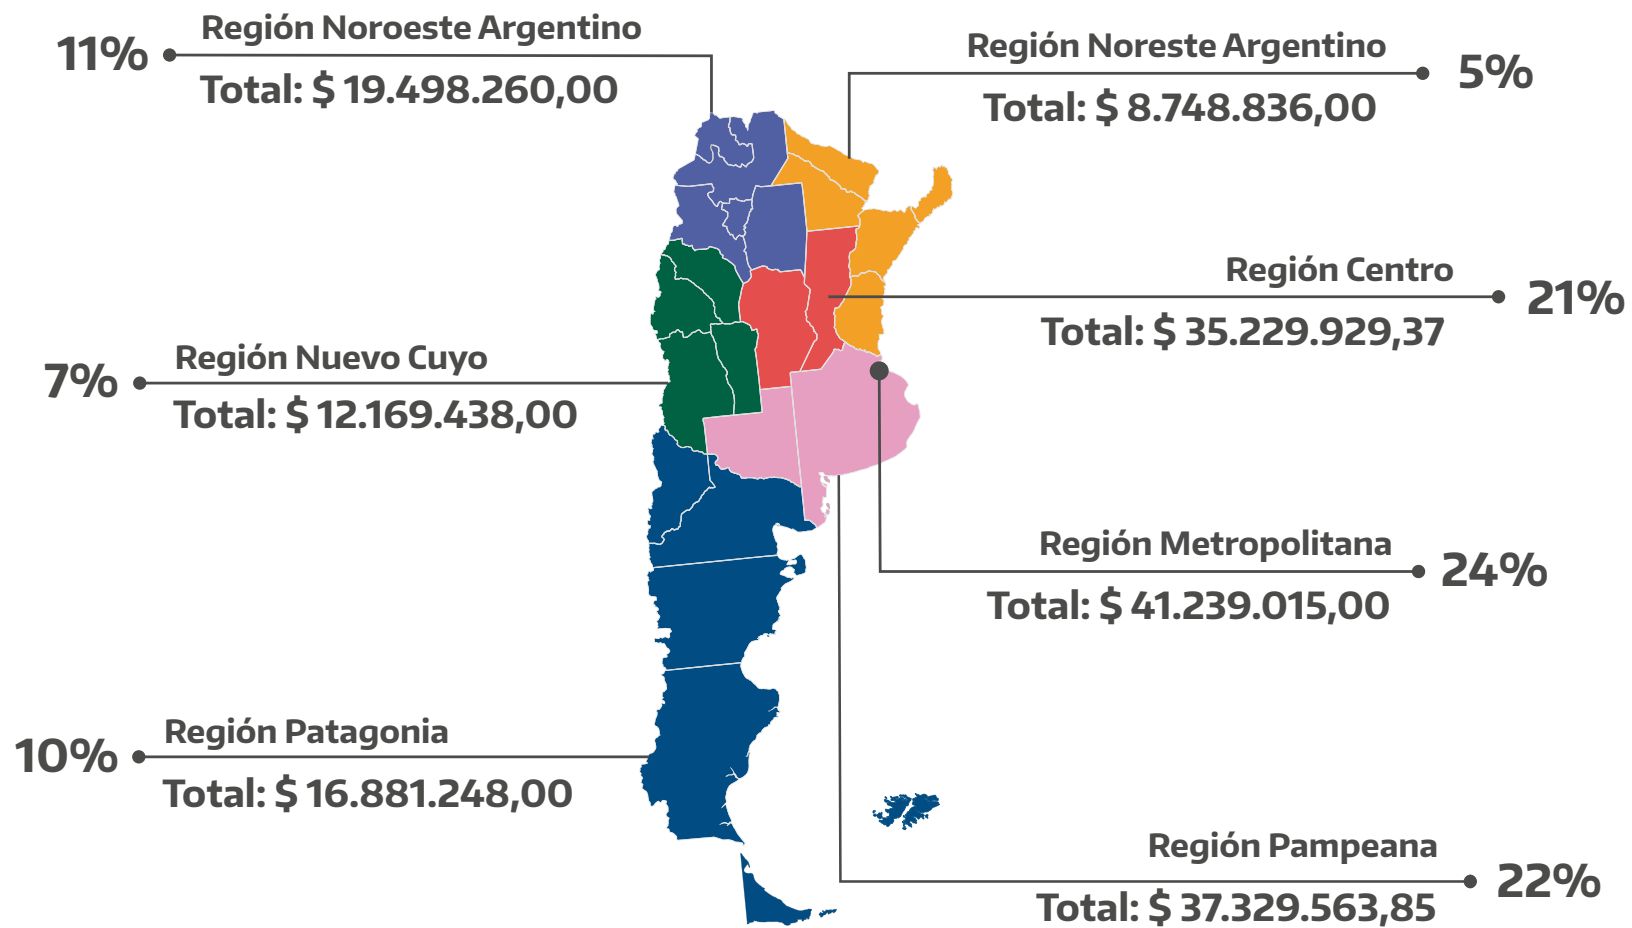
11% Región Noroeste Argentino
Total: $ 19.498.260,00

Región Noreste Argentino 5%
Total: $ 8.748.836,00

Región Centro 21%
Total: $ 35.229.929,37

7% Región Nuevo Cuyo
Total: $ 12.169.438,00

Región Metropolitana 24%
Total: $ 41.239.015,00

10% Región Patagonia
Total: $ 16.881.248,00

Región Pampeana 22%
Total: $ 37.329.563,85